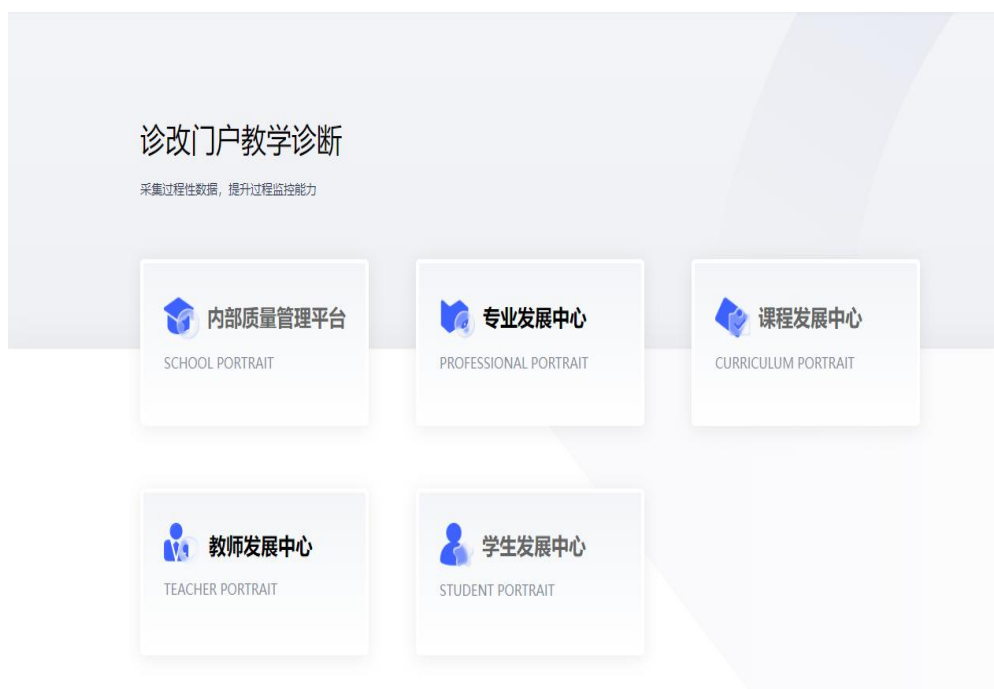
诊改门户教学诊断

采集过程性数据，提升过程监控能力

内部质量管理平台
SCHOOL PORTRAIT

专业发展中心
PROFESSIONAL PORTRAIT

课程发展中心
CURRICULUM PORTRAIT

教师发展中心
TEACHER PORTRAIT

学生发展中心
STUDENT PORTRAIT